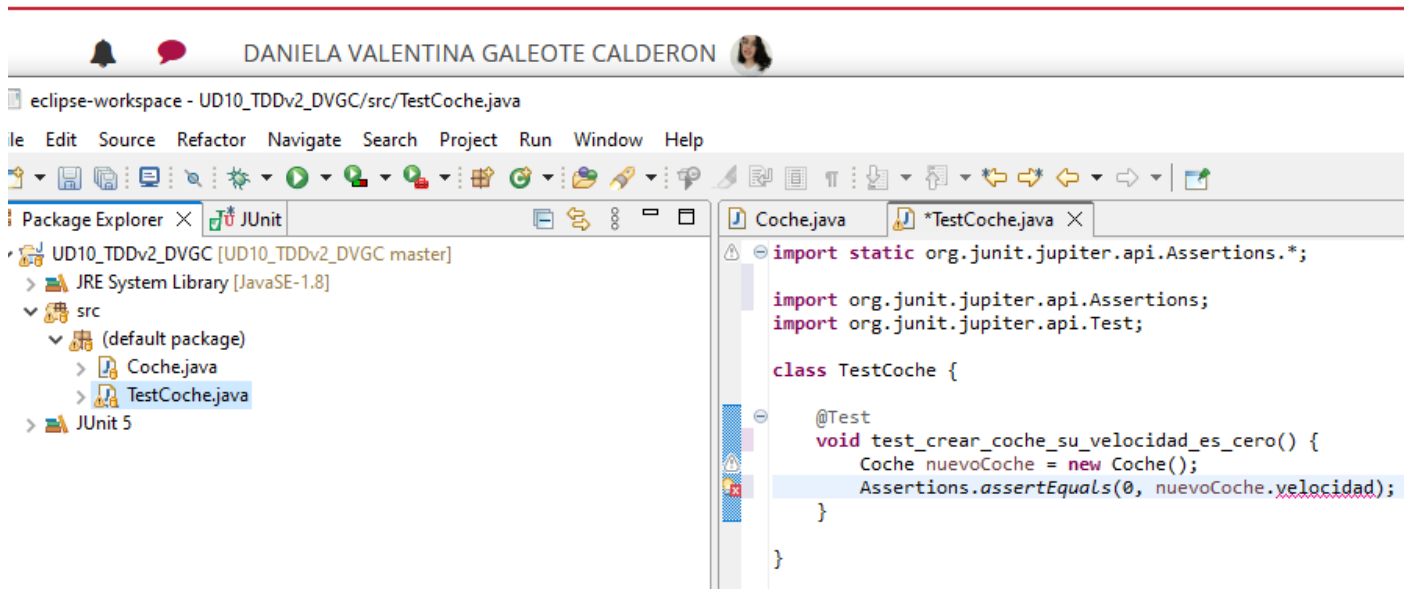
DANIELA VALENTINA GALEOTE CALDERON

eclipse-workspace - UD10_TDDv2_DVGC/src/TestCoche.java

ile Edit Source Refactor Navigate Search Project Run Window Help

Package Explorer × JUnit

UD10_TDDv2_DVGC [UD10_TDDv2_DVGC master]
JRE System Library [JavaSE-1.8]
src
(default package)
Coche.java
TestCoche.java
JUnit 5

Coche.java *TestCoche.java ×

import static org.junit.jupiter.api.Assertions.*;

import org.junit.jupiter.api.Assertions;
import org.junit.jupiter.api.Test;

class TestCoche {

    @Test
    void test_crear_coche_su_velocidad_es_cero() {
        Coche nuevoCoche = new Coche();
        Assertions.assertEquals(0, nuevoCoche.velocidad);
    }

}